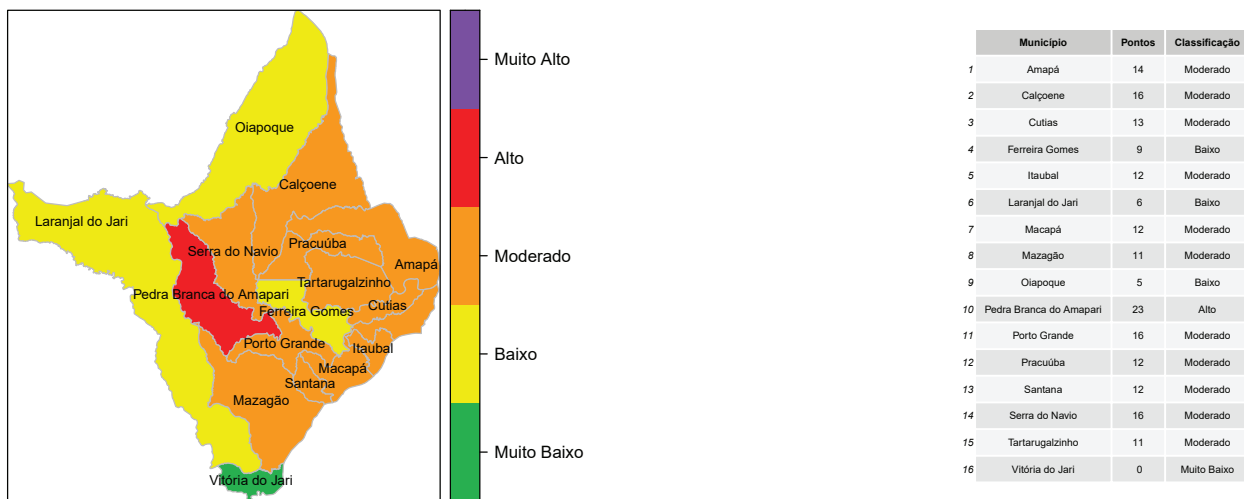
Oiapoque
Calçoene
Laranjal do Jari
Serra do Navio
Pracuúba
Amapá
Tartarugalzinho
Pedra Branca do Amapari
Ferreira Gomes
Cutias
Porto Grande
Itaubal
Macapá
Santana
Mazagão
Vitória do Jari

Muito Alto
Alto
Moderado
Baixo
Muito Baixo

| | Município | Pontos | Classificação |
|---|---|---|---|
| 1 | Amapá | 14 | Moderado |
| 2 | Calçoene | 16 | Moderado |
| 3 | Cutias | 13 | Moderado |
| 4 | Ferreira Gomes | 9 | Baixo |
| 5 | Itaubal | 12 | Moderado |
| 6 | Laranjal do Jari | 6 | Baixo |
| 7 | Macapá | 12 | Moderado |
| 8 | Mazagão | 11 | Moderado |
| 9 | Oiapoque | 5 | Baixo |
| 10 | Pedra Branca do Amapari | 23 | Alto |
| 11 | Porto Grande | 16 | Moderado |
| 12 | Pracuúba | 12 | Moderado |
| 13 | Santana | 12 | Moderado |
| 14 | Serra do Navio | 16 | Moderado |
| 15 | Tartarugalzinho | 11 | Moderado |
| 16 | Vitória do Jari | 0 | Muito Baixo |